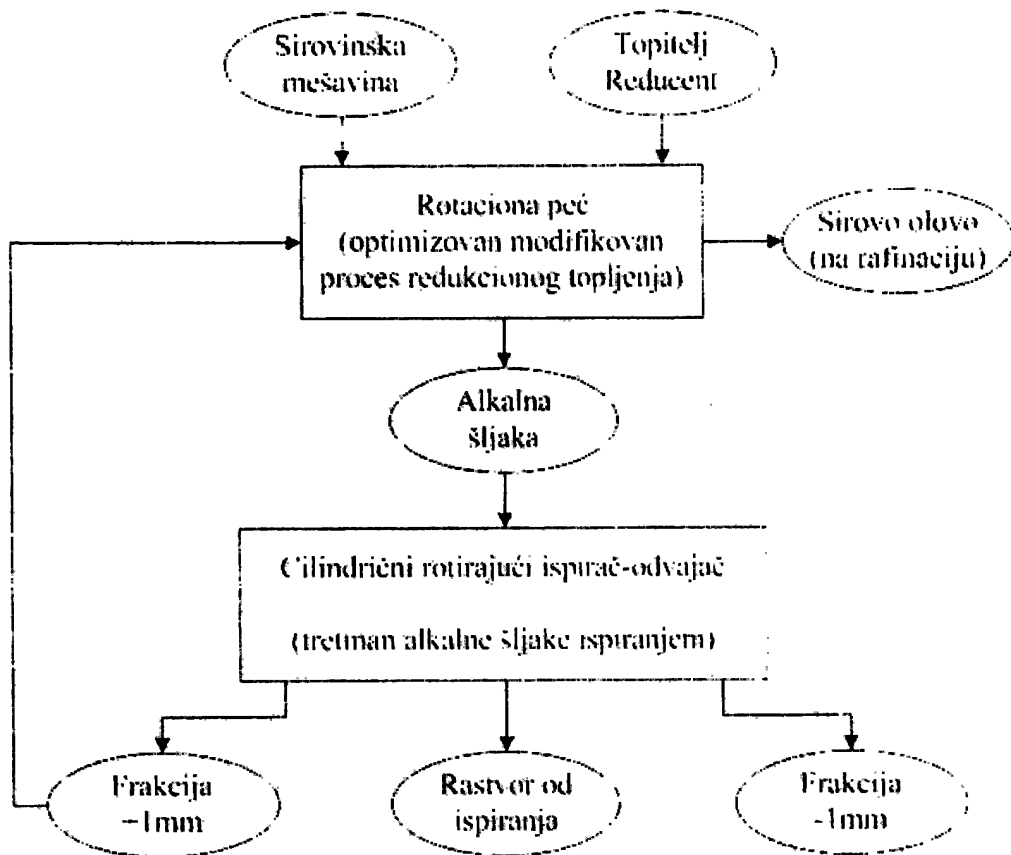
Sirovinska mešavina

Topitelj Reducent

Rotaciona peć (optimizovan modifikovan proces redukcionog topljenja)

Sirovo olovo (na rafinaciju)

Alkalna šljaka

Cilindrični rotirajući ispirač-odvajač

(tretman alkalne šljake ispiranjem)

Frakcija −1mm

Rastvor od ispiranja

Frakcija -1mm